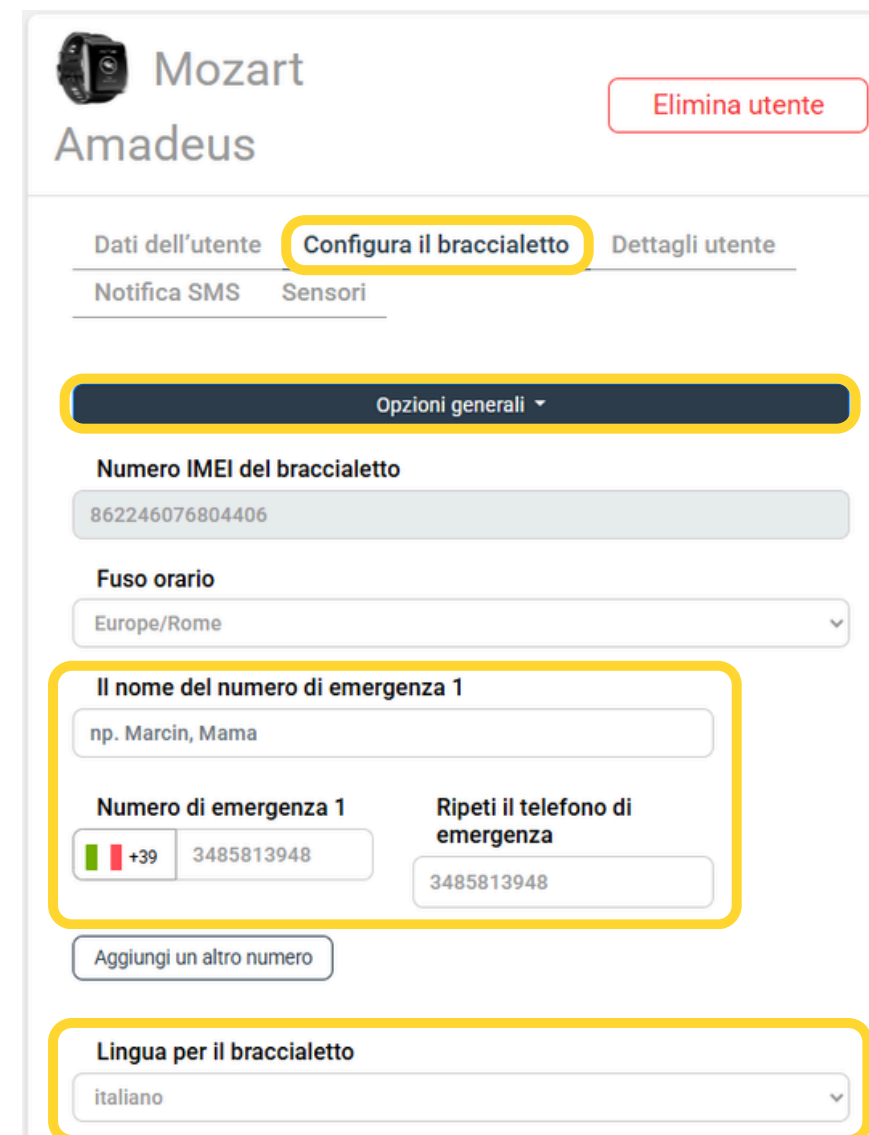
Mozart Amadeus

Elimina utente

Dati dell’utente
Configura il braccialetto
Dettagli utente
Notifica SMS
Sensori

Opzioni generali

Numero IMEI del braccialetto
862246076804406

Fuso orario
Europe/Rome

Il nome del numero di emergenza 1
np. Marcin, Mama

Numero di emergenza 1
+39 3485813948

Ripeti il telefono di emergenza
3485813948

Aggiungi un altro numero

Lingua per il braccialetto
italiano